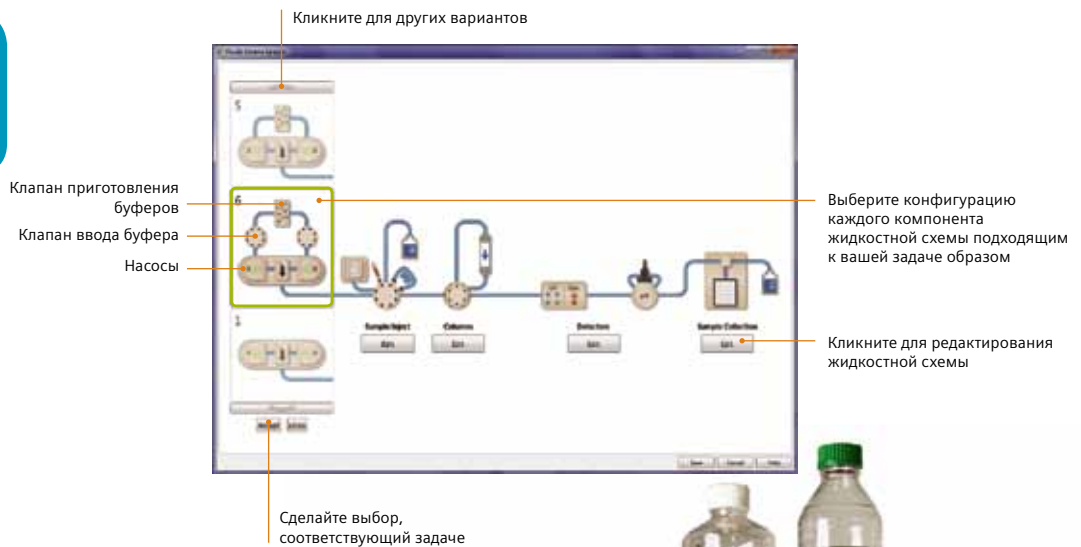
Кликните для других вариантов

Клапан приготовления буферов

Клапан ввода буфера

Насосы

5

6

1

Sample Inject

Edit

Columns

Edit

Detection

Edit

Sample Collection

Edit

Выберите конфигурацию каждого компонента жидкостной схемы подходящим к вашей задаче образом

Кликните для редактирования жидкостной схемы

Сделайте выбор, соответствующий задаче